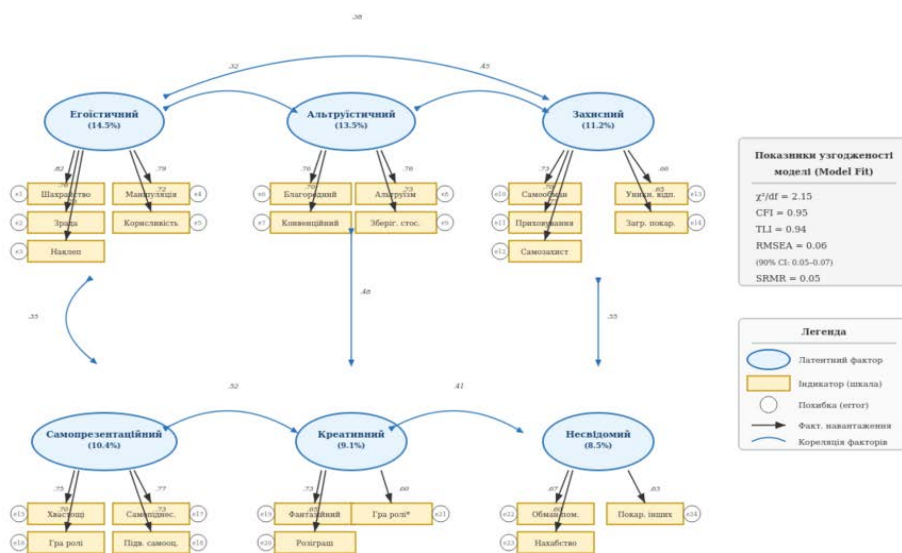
.38

.32

.45

Егоїстичний
(14.5%)

Альтруїстичний
(13.5%)

Захисний
(11.2%)

.82
.79
.76
.78
.73
.80

.76
.72
.70
.73
.70
.65

e1 Шахрайство
e2 Зрада
e3 Наклеп
Маніпуляція e4
Корисливість e5
e6 Благородний
e7 Конвенційний
Альтруїзм e8
Зберіг. стос. e9
e10 Самообман
e11 Приховування
e12 Самозахист
Уникн. відп. e13
Загр. покар. e14

Показники узгодженості моделі (Model Fit)
$\chi^2$/df = 2.15
CFI = 0.95
TLI = 0.94
RMSEA = 0.06
(90% CI: 0.05–0.07)
SRMR = 0.05

.35
.48
.55

Легенда
Латентний фактор
Індикатор (шкала)
Похибка (error)
Факт. навантаження
Кореляція факторів

.52
.41

Самопрезентаційний
(10.4%)

Креативний
(9.1%)

Несвідомий
(8.5%)

.75
.77
.73
.60
.67
.63

.70
.73
.65
.60

e15 Хвастощі
e16 Гра ролі
Самопіднес. e17
Підв. самооц. e18
e19 Фантазійний
e20 Розіграш
Гра ролі* e21
e22 Обман пом.
e23 Нахабство
Покар. інших e24